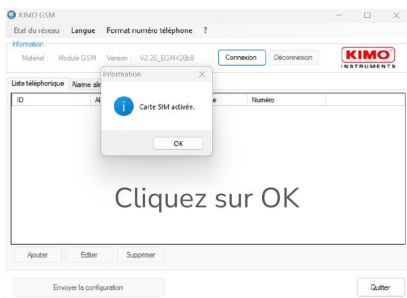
KIMO GSM
Etat du réseau Langue Format numéro téléphone ?
Information
Materiel Module GSM Version V2.20_EGM420b8
Connexion Déconnexion
KIMO INSTRUMENTS
Liste téléphonique Name al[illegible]
ID Al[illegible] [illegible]e Numéro
Information
Carte SIM activée.
OK
Cliquez sur OK
Ajouter Editer Supprimer
Envoyer la configuration
Quitter